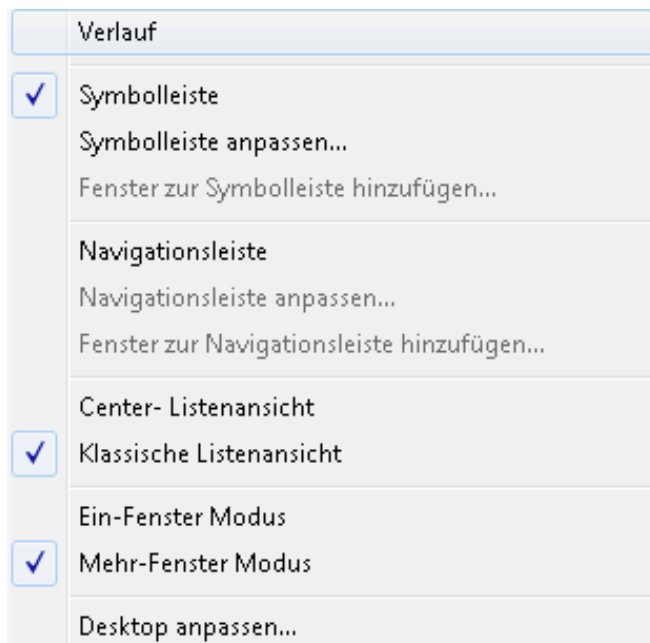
Verlauf

Symbolleiste
Symbolleiste anpassen...
Fenster zur Symbolleiste hinzufügen...

Navigationsleiste
Navigationsleiste anpassen...
Fenster zur Navigationsleiste hinzufügen...

Center- Listenansicht
Klassische Listenansicht

Ein-Fenster Modus
Mehr-Fenster Modus

Desktop anpassen...